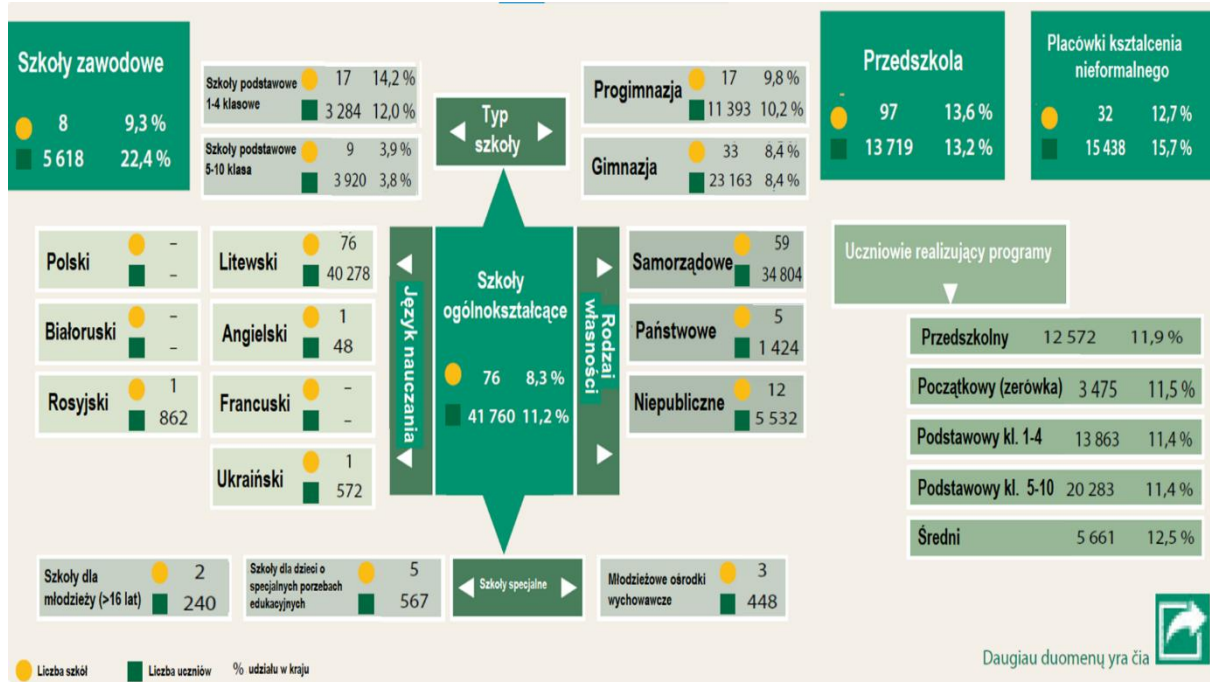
Szkoły zawodowe
8 9,3 %
5 618 22,4 %

Szkoły podstawowe 1-4 klasowe 17 14,2 %
3 284 12,0 %

Szkoły podstawowe 5-10 klasa 9 3,9 %
3 920 3,8 %

Typ szkoły

Progimnazja 17 9,8 %
11 393 10,2 %

Gimnazja 33 8,4 %
23 163 8,4 %

Przedszkola
97 13,6 %
13 719 13,2 %

Placówki kształcenia nieformalnego
32 12,7 %
15 438 15,7 %

Polski –
–

Litewski 76
40 278

Białoruski –
–

Angielski 1
48

Rosyjski 1
862

Francuski –
–

Ukraiński 1
572

Język nauczania

Szkoły ogólnokształcące
76 8,3 %
41 760 11,2 %

Rodzai własności

Samorządowe 59
34 804

Państwowe 5
1 424

Niepubliczne 12
5 532

Uczniowie realizujący programy

| | | |
|---|---|---|
| Przedszkolny | 12 572 | 11,9 % |
| Początkowy (zerówka) | 3 475 | 11,5 % |
| Podstawowy kl. 1-4 | 13 863 | 11,4 % |
| Podstawowy kl. 5-10 | 20 283 | 11,4 % |
| Średni | 5 661 | 12,5 % |

Szkoły dla młodzieży (>16 lat) 2
240

Szkoły dla dzieci o specjalnych porzebach edukacyjnych 5
567

Szkoły specjalne

Młodzieżowe ośrodki wychowawcze 3
448

Liczba szkół Liczba uczniów % udziału w kraju

Daugiau duomenų yra čia